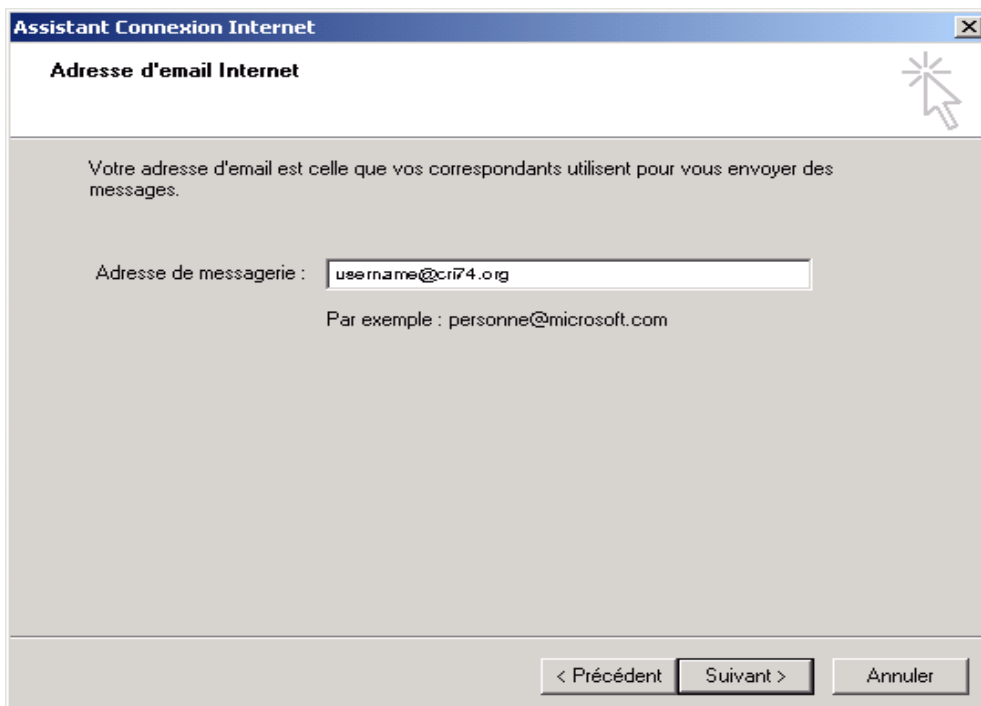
Assistant Connexion Internet

Adresse d'email Internet

Votre adresse d'email est celle que vos correspondants utilisent pour vous envoyer des messages.

Adresse de messagerie : username@cri74.org

Par exemple : personne@microsoft.com

< Précédent Suivant > Annuler